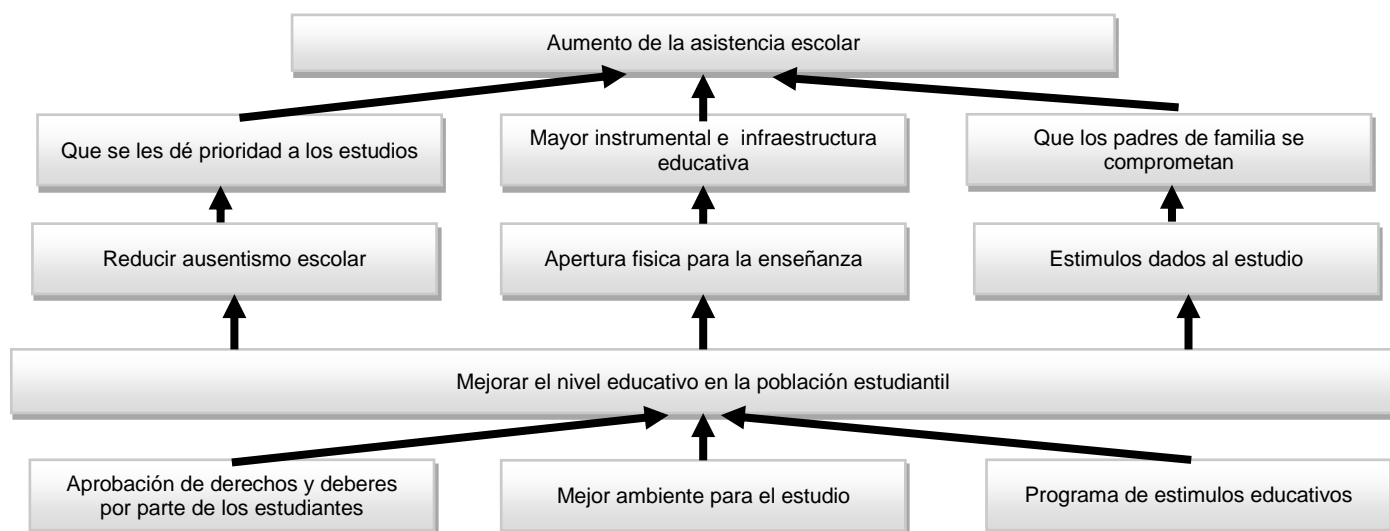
Aumento de la asistencia escolar

Que se les dé prioridad a los estudios

Mayor instrumental e infraestructura educativa

Que los padres de familia se comprometan

Reducir ausentismo escolar

Apertura fisica para la enseñanza

Estimulos dados al estudio

Mejorar el nivel educativo en la población estudiantil

Aprobación de derechos y deberes por parte de los estudiantes

Mejor ambiente para el estudio

Programa de estimulos educativos